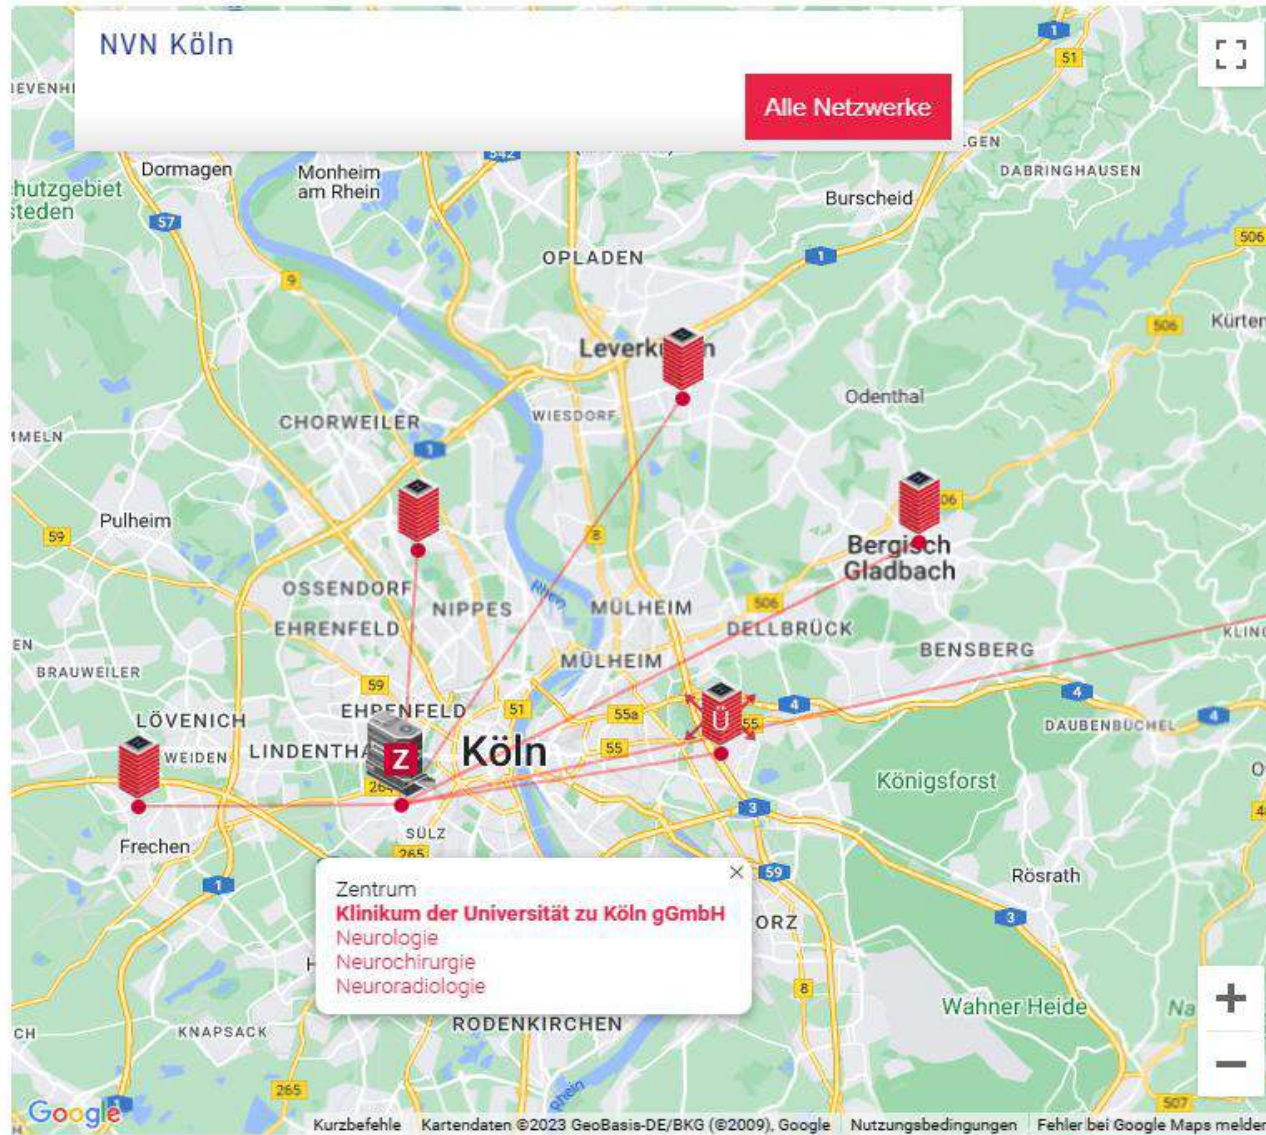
NVN Köln

Alle Netzwerke

IEVENH
Dormagen
Monheim am Rhein
hutzgebiet
steden
57
542
GEN
DABRINGHAUSEN
51
1
Burscheid
506
OPLADEN
1
9
Leverk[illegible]n
506
Kürten
Odenthal
WIESDORF
CHORWEILER
MELN
1
Pulheim
59
8
Bergisch Gladbach
506
OSSENDORF
NIPPES
MÜLHEIM
EHRENFELD
DELLBRÜCK
KLING
EN
MÜLHEIM
BENSBERG
BRAUWEILER
59
4
4
LÖVENICH
EHRENFELD
51
55a
Ü
55
DAUBENBÜCHEL
WEIDEN
LINDENTHA
Z
Köln
55
Königsforst
264
3
Frechen
SÜLZ
265
59
Rösrath
1
Zentrum
Klinikum der Universität zu Köln gGmbH
Neurologie
Neurochirurgie
Neuroradiologie
ORZ
3
8
Wahner Heide
CH
KNAPSACK
RODENKIRCHEN
265
Rhein
507
Google
Kurzbefehle
Kartendaten ©2023 GeoBasis-DE/BKG (©2009), Google
Nutzungsbedingungen
Fehler bei Google Maps melden